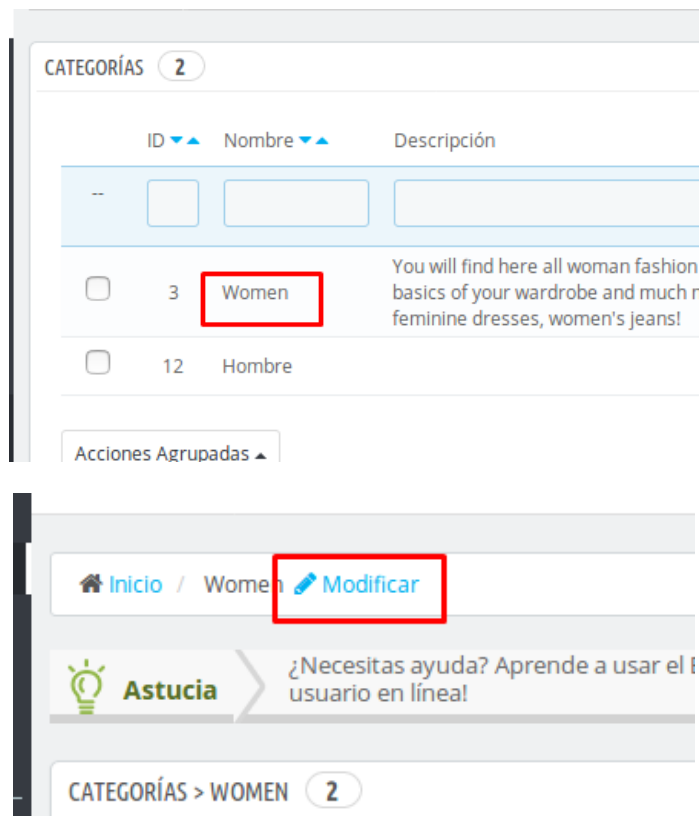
CATEGORÍAS 2

| | ID ▼▲ | Nombre ▼▲ | Descripción |
|---|---|---|---|
| -- | | | |
| ☐ | 3 | Women | You will find here all woman fashion basics of your wardrobe and much r feminine dresses, women's jeans! |
| ☐ | 12 | Hombre | |

Acciones Agrupadas ▲

Inicio / Women Modificar

Astucia ¿Necesitas ayuda? Aprende a usar el E usuario en línea!

CATEGORÍAS > WOMEN 2